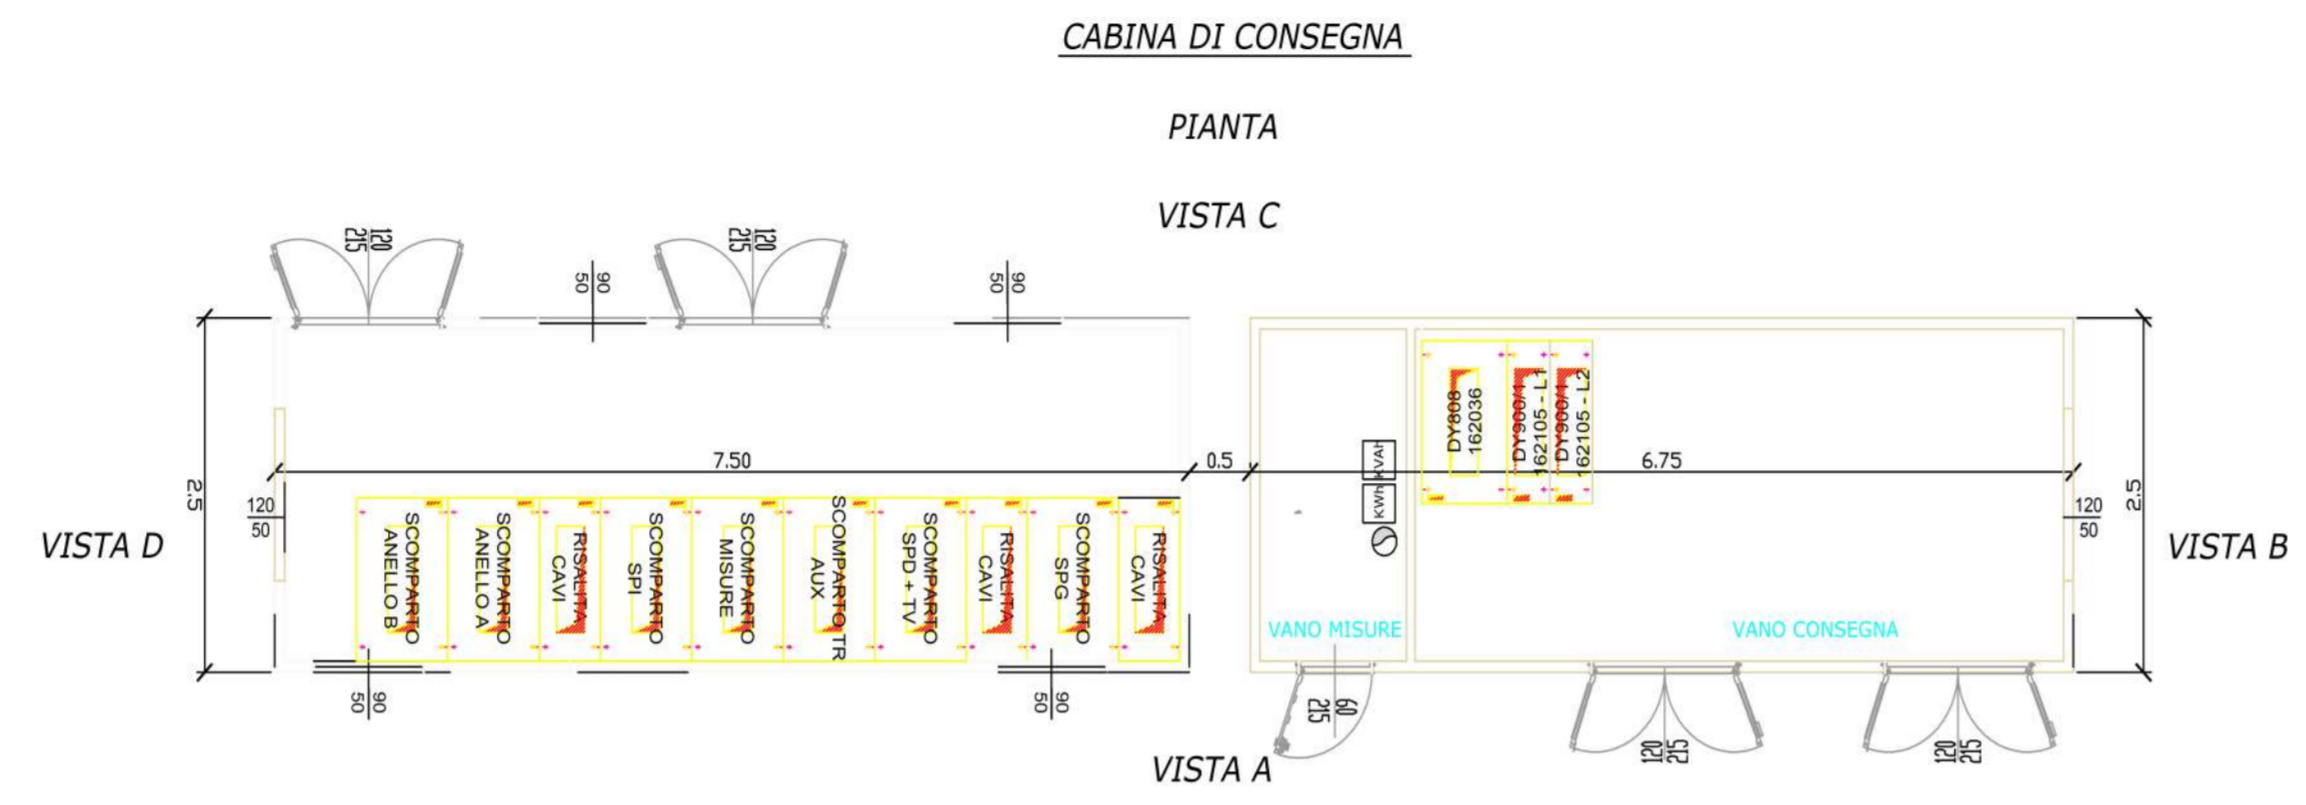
CABINA DI CONSEGNA

PIANTA

VISTA C

120
215

120
215

50
90

50
90

7.50

0.5

6.75

2.5

2.5

120
50

120
50

VISTA D

VISTA B

SCOMPARTO ANELLO B

SCOMPARTO ANELLO A

RISALITA CAVI

SCOMPARTO SPI

SCOMPARTO MISURE

SCOMPARTO TR AUX

SCOMPARTO SPD + TV

RISALITA CAVI

SCOMPARTO SPG

RISALITA CAVI

KVAh

KWh

DY808
162036

DY900/1
162105 - L1

DY900/1
162105 - L2

VANO MISURE

VANO CONSEGNA

50
90

50
90

60
215

120
215

120
215

VISTA A